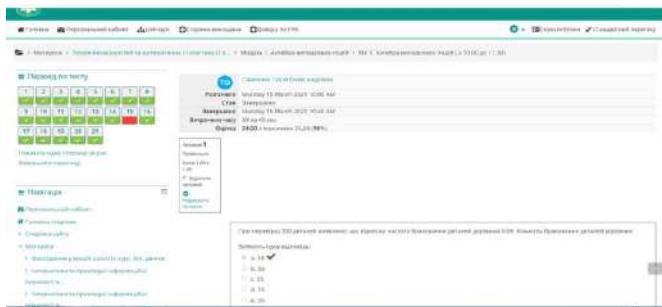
Головна  Персональний кабінет  Календар  Сторінка викладача  Довідка по ЕНК

Перехід по тесту

| 1 | 2 | 3 | 4 | 5 | 6 | 7 | 8 |
|---|---|---|---|---|---|---|---|
| 9 | 10 | 11 | 12 | 13 | 14 | 15 | 16 |
| 17 | 18 | 19 | 20 | 21 | | | |

Показати одну сторінку за раз
Завершити перегляд

Навігація

Персональний кабінет
Головна сторінка
Сторінки сайту
Мої курси

Розпочато  Monday 15 March 2021 10:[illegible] AM
Стан  Завершено
Завершено  Monday 15 March 2021 10:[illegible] AM
Витрачено часу  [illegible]
Оцінка  24,00 з максимум 25,00 (96%)

Питання 1
Правильно
Балів 1,00 з 1,00
Відмітити питання
Редагувати питання

При перевірці 500 деталей виявлено, що відносна частота бракованих деталей дорівнює 0,06. Кількість бракованих деталей дорівнює:

Виберіть одну відповідь:
a. 30
b. 20
c. 35
d. 25
e. 25